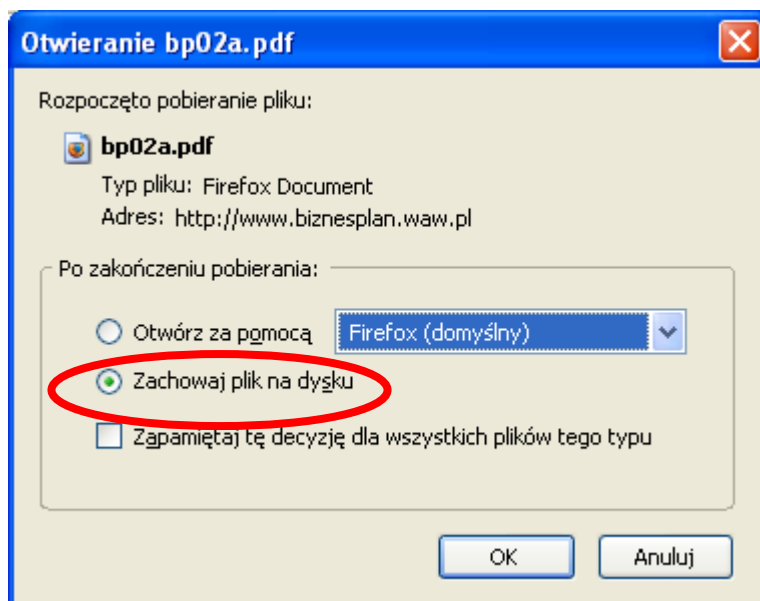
Otwieranie bp02a.pdf

Rozpoczęto pobieranie pliku:

bp02a.pdf

Typ pliku: Firefox Document

Adres: http://www.biznesplan.waw.pl

Po zakończeniu pobierania:

Otwórz za pomocą

Firefox (domyślny)

Zachowaj plik na dysku

Zapamiętaj tę decyzję dla wszystkich plików tego typu

OK

Anuluj